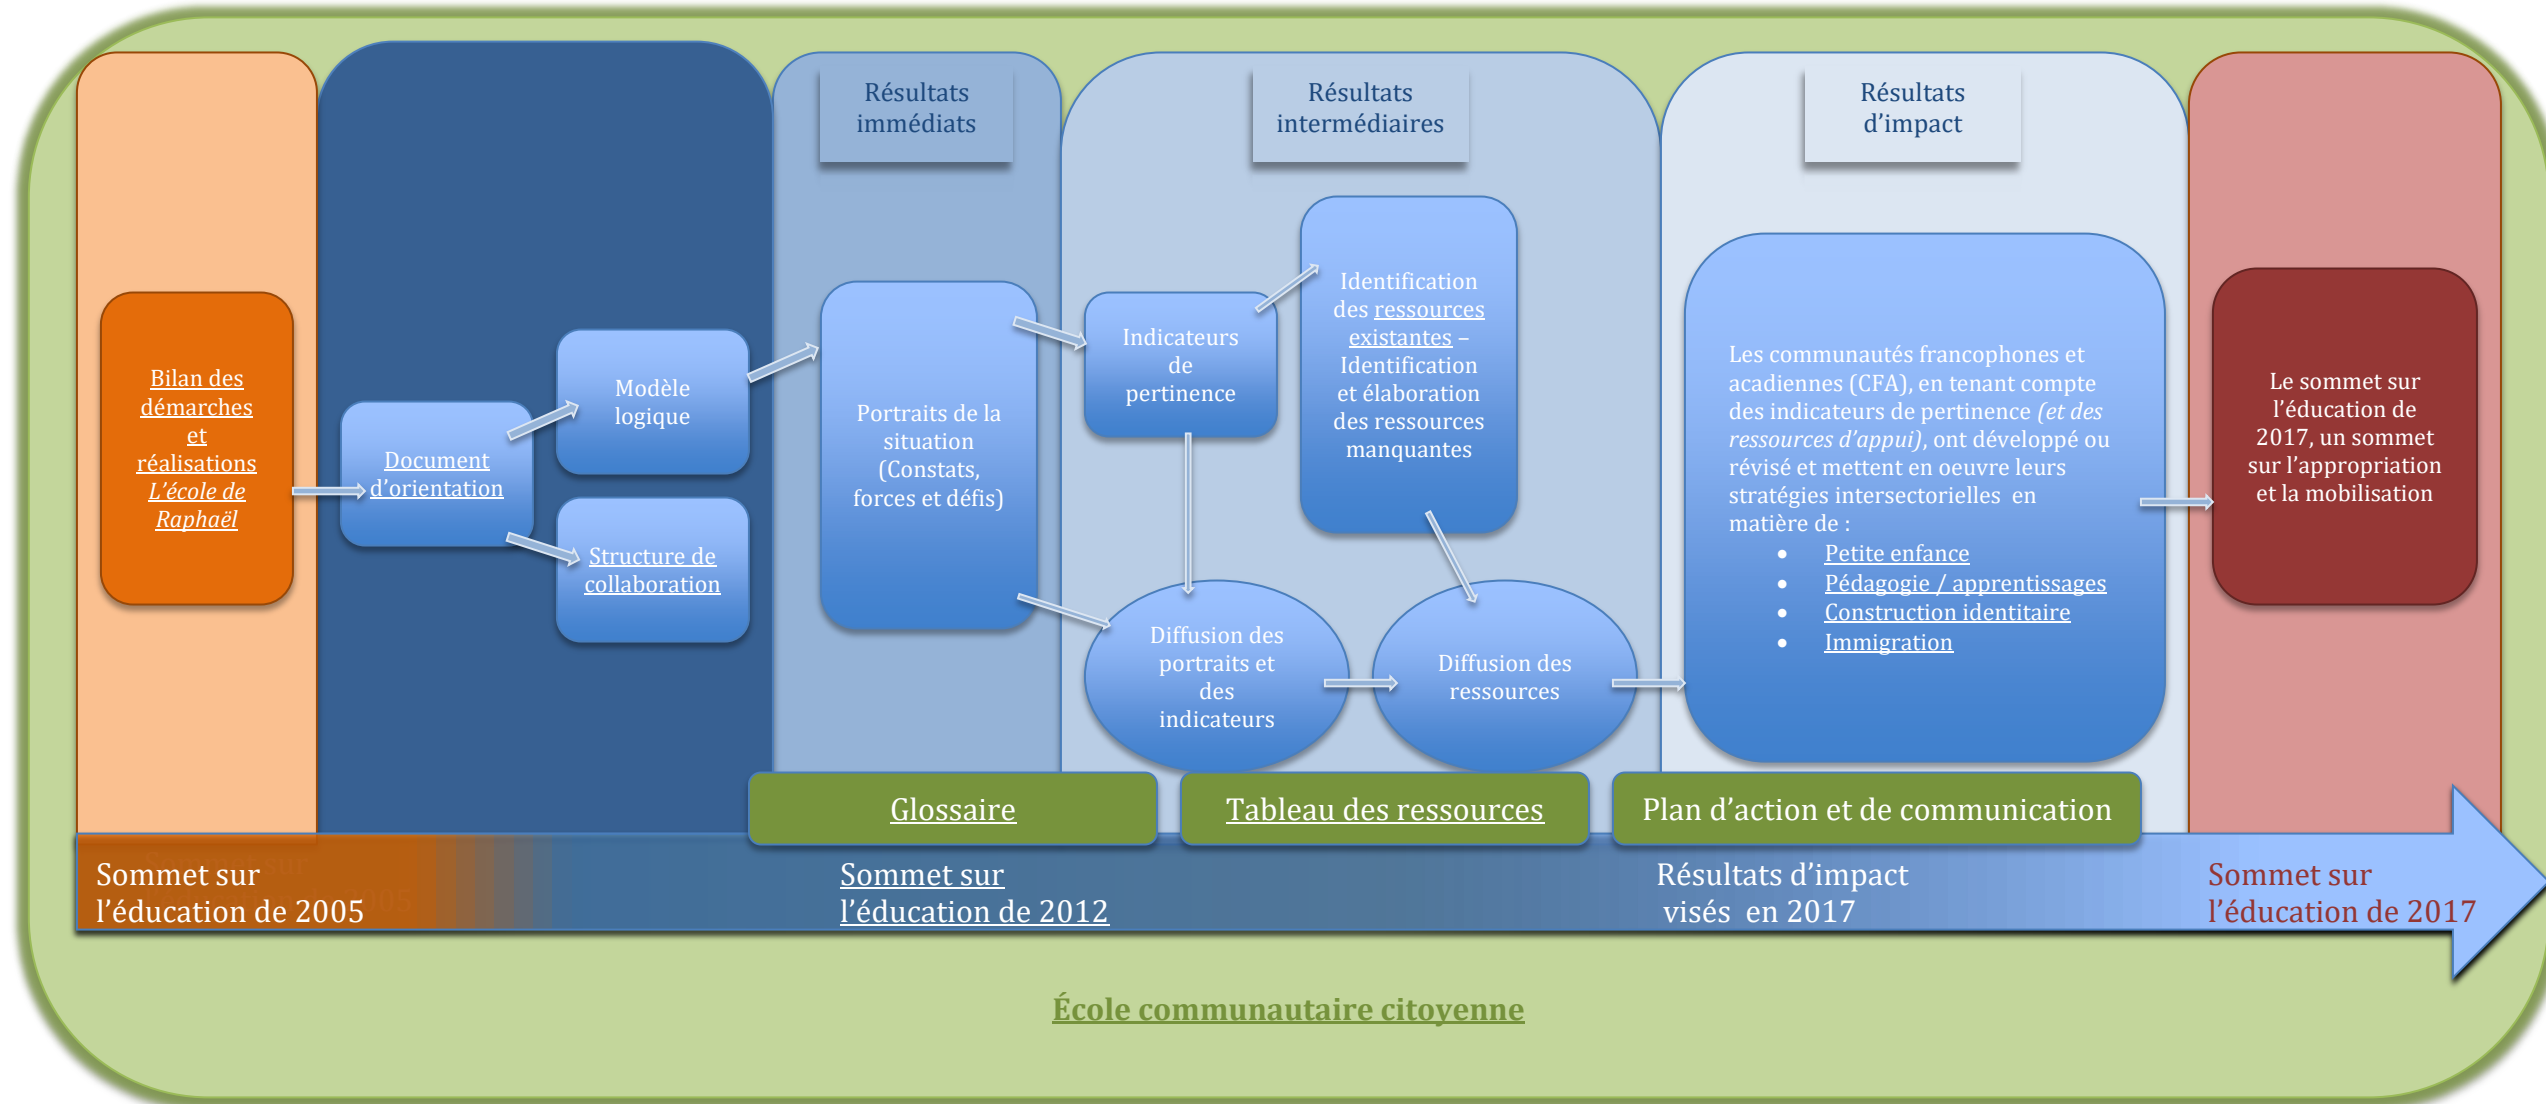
Résultats immédiats

Résultats intermédiaires

Résultats d'impact

Bilan des démarches et réalisations *L'école de Raphaël*

Document d'orientation

Modèle logique

Structure de collaboration

Portraits de la situation (Constats, forces et défis)

Indicateurs de pertinence

Identification des ressources existantes – Identification et élaboration des ressources manquantes

Diffusion des portraits et des indicateurs

Diffusion des ressources

Les communautés francophones et acadiennes (CFA), en tenant compte des indicateurs de pertinence *(et des ressources d'appui)*, ont développé ou révisé et mettent en oeuvre leurs stratégies intersectorielles en matière de :

- Petite enfance
- Pédagogie / apprentissages
- Construction identitaire
- Immigration

Le sommet sur l'éducation de 2017, un sommet sur l'appropriation et la mobilisation

Glossaire

Tableau des ressources

Plan d'action et de communication

Sommet sur l'éducation de 2005

Sommet sur l'éducation de 2012

Résultats d'impact visés en 2017

Sommet sur l'éducation de 2017

École communautaire citoyenne